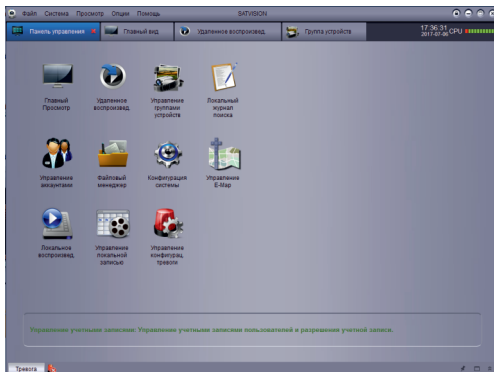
Файл Система Просмотр Опции Помощь SATVISION

Панель управления | Главный вид | Удаленное воспроизвед. | Группа устройств

17:36:31
2017-07-06 CPU

Главный Просмотр

Удаленное воспроизвед.

Управление группами устройств

Локальный журнал поиска

Управление аккаунтами

Файловый менеджер

Конфигурация системы

Управление E-Map

Локальное воспроизвед.

Управление локальной записью

Управление конфигурац. тревоги

Управление учетные записями: Управление учетными записями пользователей и разрешение учетной записи.

Тревога